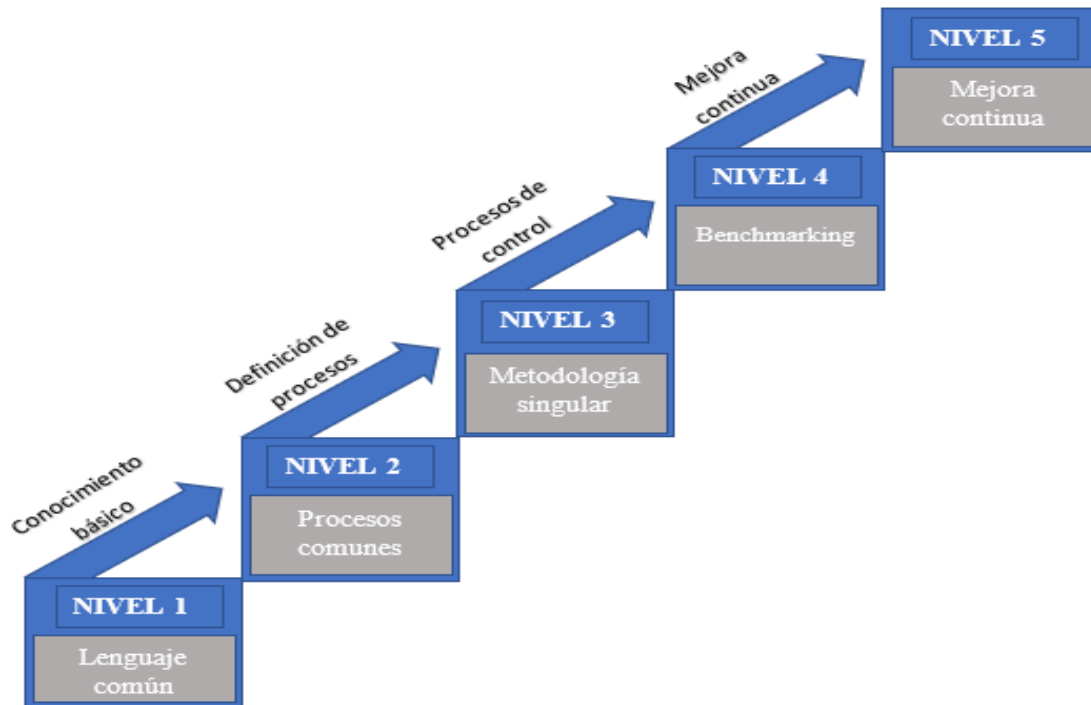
Conocimiento básico

NIVEL 1

Lenguaje común

Definición de procesos

NIVEL 2

Procesos comunes

Procesos de control

NIVEL 3

Metodología singular

Mejora continua

NIVEL 4

Benchmarking

NIVEL 5

Mejora continua